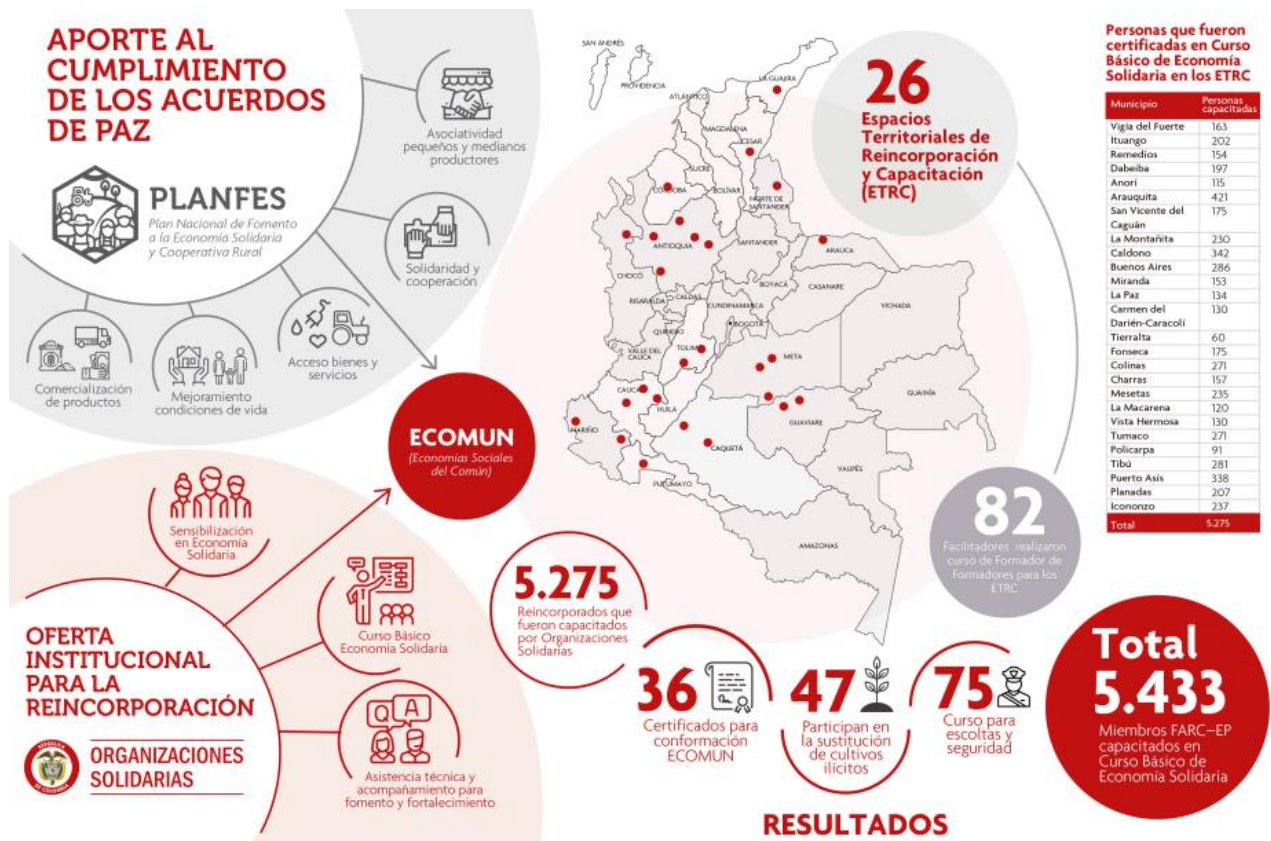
APORTE AL CUMPLIMIENTO DE LOS ACUERDOS DE PAZ

PLANFES
Plan Nacional de Fomento a la Economía Solidaria y Cooperativa Rural

Asociatividad pequeños y medianos productores

Solidaridad y cooperación

Acceso bienes y servicios

Mejoramiento condiciones de vida

Comercialización de productos

ECOMUN
(Economías Sociales del Común)

Sensibilización en Economía Solidaria

Curso Básico Economía Solidaria

Asistencia técnica y acompañamiento para fomento y fortalecimiento

OFERTA INSTITUCIONAL PARA LA REINCORPORACIÓN

REPÚBLICA DE COLOMBIA
ORGANIZACIONES SOLIDARIAS

SAN ANDRÉS
PROVIDENCIA
LA GUAJIRA
ATLÁNTICO
MAGDALENA
CESAR
SUCRE
CÓRDOBA
BOLÍVAR
NORTE DE SANTANDER
ANTIOQUIA
SANTANDER
ARAUCA
CHOCÓ
BOYACÁ
CASANARE
VICHADA
RISARALDA
CALDAS
CUNDINAMARCA
QUINDÍO
BOGOTÁ
TOLIMA
VALLE DEL CAUCA
META
CAUCA
HUILA
GUAINÍA
GUAVIARE
NARIÑO
CAQUETÁ
VAUPÉS
PUTUMAYO
AMAZONAS

26
Espacios Territoriales de Reincorporación y Capacitación (ETRC)

82
Facilitadores realizaron curso de Formador de Formadores para los ETRC

5.275
Reincorporados que fueron capacitados por Organizaciones Solidarias

36
Certificados para conformación ECOMUN

47
Participan en la sustitución de cultivos ilícitos

75
Curso para escoltas y seguridad

Total
5.433
Miembros FARC-EP capacitados en Curso Básico de Economía Solidaria

RESULTADOS

Personas que fueron certificadas en Curso Básico de Economía Solidaria en los ETRC

| Municipio | Personas capacitadas |
|---|---|
| Vigía del Fuerte | 163 |
| Ituango | 202 |
| Remedios | 154 |
| Dabeiba | 197 |
| Anorí | 115 |
| Arauquita | 421 |
| San Vicente del Caguán | 175 |
| La Montañita | 230 |
| Caldono | 342 |
| Buenos Aires | 286 |
| Miranda | 153 |
| La Paz | 134 |
| Carmen del Darién-Caracolí | 130 |
| Tierralta | 60 |
| Fonseca | 175 |
| Colinas | 271 |
| Charras | 157 |
| Mesetas | 235 |
| La Macarena | 120 |
| Vista Hermosa | 130 |
| Tumaco | 271 |
| Policarpa | 91 |
| Tibú | 281 |
| Puerto Asís | 338 |
| Planadas | 207 |
| Icononzo | 237 |
| Total | 5.275 |